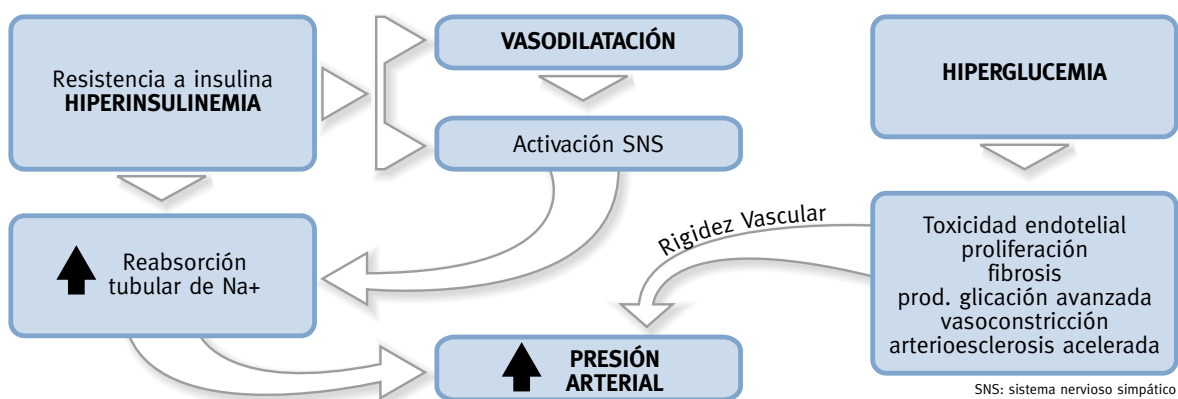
Resistencia a insulina
HIPERINSULINEMIA

VASODILATACIÓN

Activación SNS

HIPERGLUCEMIA

Reabsorción tubular de Na+

Rigidez Vascular

Toxicidad endotelial
proliferación
fibrosis
prod. glicación avanzada
vasoconstricción
arterioesclerosis acelerada

PRESIÓN ARTERIAL

SNS: sistema nervioso simpático